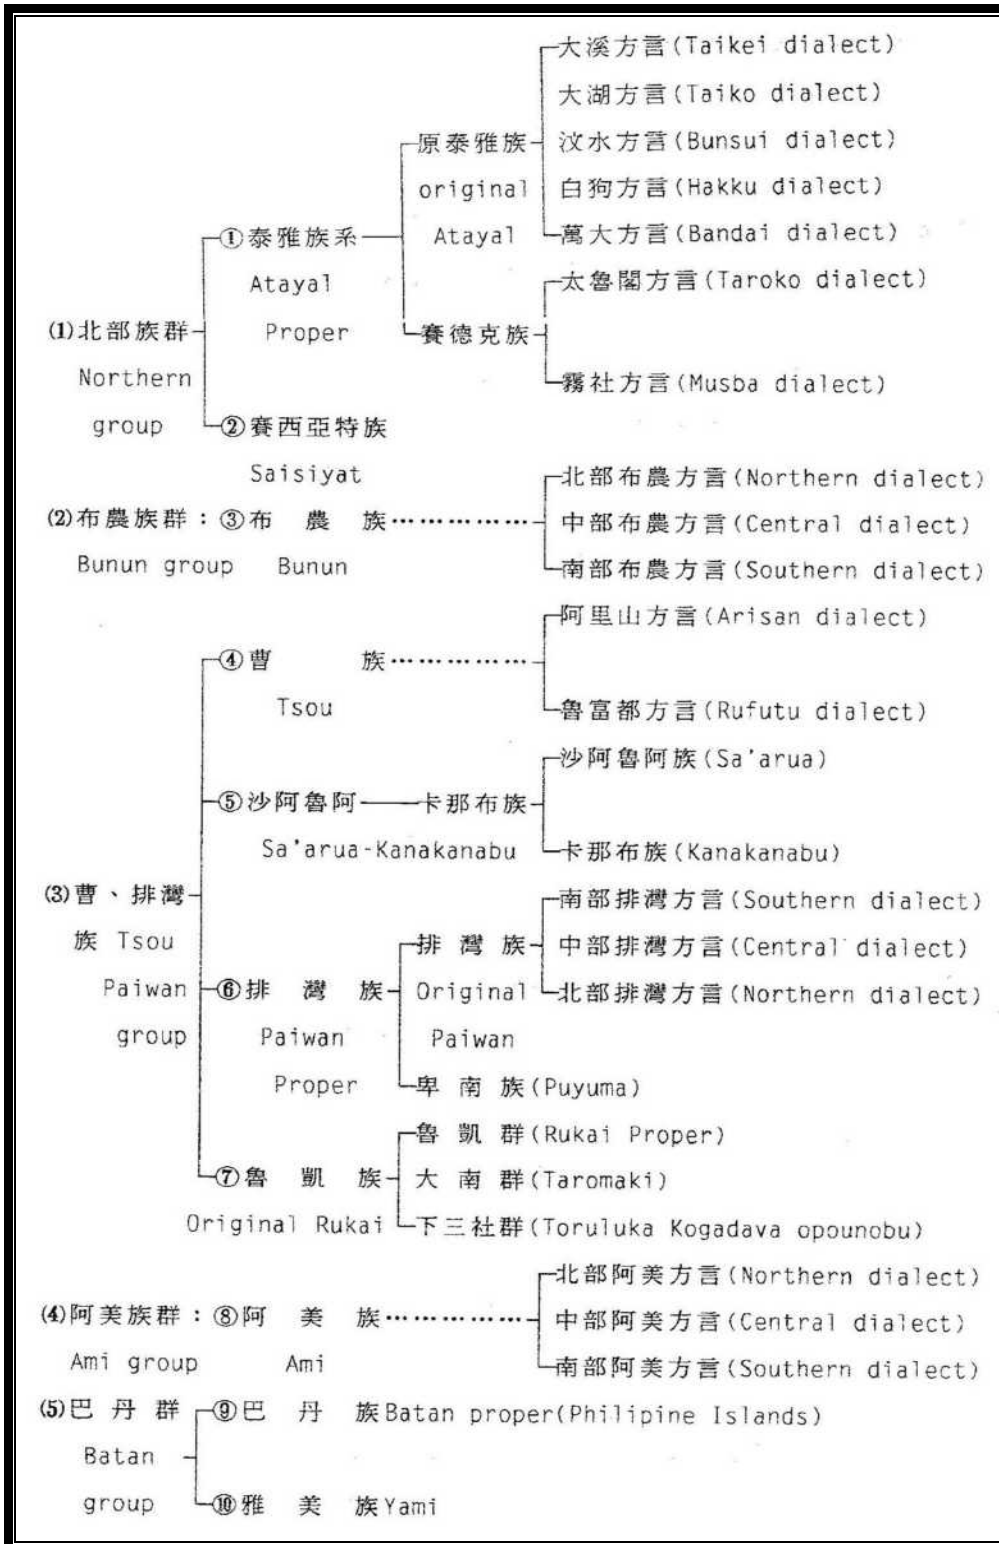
(1)北部族群 Northern group

①泰雅族系 Atayal Proper

原泰雅族 original Atayal

大溪方言(Taikei dialect)
大湖方言(Taiko dialect)
汶水方言(Bunsui dialect)
白狗方言(Hakku dialect)
萬大方言(Bandai dialect)

賽德克族

太魯閣方言(Taroko dialect)
霧社方言(Musba dialect)

②賽西亞特族 Saisiyat

(2)布農族群:③布 農 族 Bunun group Bunun

北部布農方言(Northern dialect)
中部布農方言(Central dialect)
南部布農方言(Southern dialect)

(3)曹、排灣族 Tsou Paiwan group

④曹 族 Tsou

阿里山方言(Arisan dialect)
魯富都方言(Rufutu dialect)

⑤沙阿魯阿——卡那布族 Sa'arua-Kanakanabu

沙阿魯阿族(Sa'arua)
卡那布族(Kanakanabu)

⑥排 灣 族 Paiwan Proper

排 灣 族 Original Paiwan

南部排灣方言(Southern dialect)
中部排灣方言(Central dialect)
北部排灣方言(Northern dialect)

卑 南 族(Puyuma)

⑦魯 凱 族 Original Rukai

魯 凱 群(Rukai Proper)
大 南 群(Taromaki)
下三社群(Toruluka Kogadava opounobu)

(4)阿美族群:⑧阿 美 族 Ami group Ami

北部阿美方言(Northern dialect)
中部阿美方言(Central dialect)
南部阿美方言(Southern dialect)

(5)巴 丹 群 Batan group

⑨巴 丹 族Batan proper(Philipine Islands)
⑩雅 美 族Yami